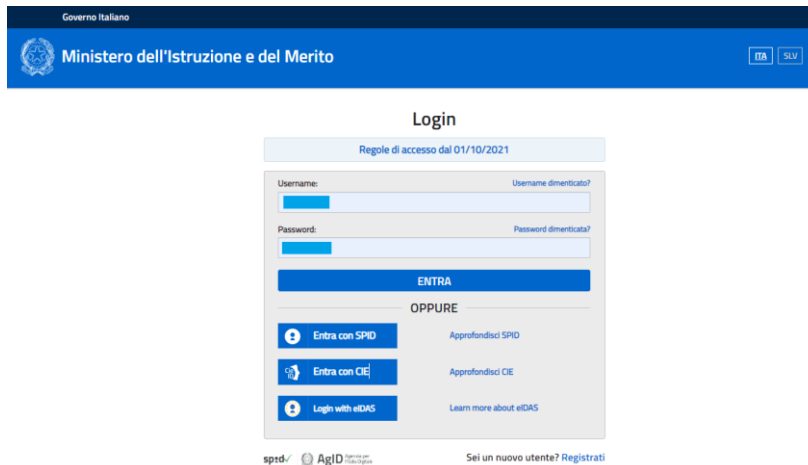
Governo Italiano

Ministero dell'Istruzione e del Merito

ITA SLV

Login

Regole di accesso dal 01/10/2021

Username:
Username dimenticato?

Password:
Password dimenticata?

ENTRA

OPPURE

Entra con SPID
Approfondisci SPID

Entra con CIE
Approfondisci CIE

Login with eIDAS
Learn more about eIDAS

spid AgID Agenzia per l'Italia Digitale

Sei un nuovo utente? Registrati